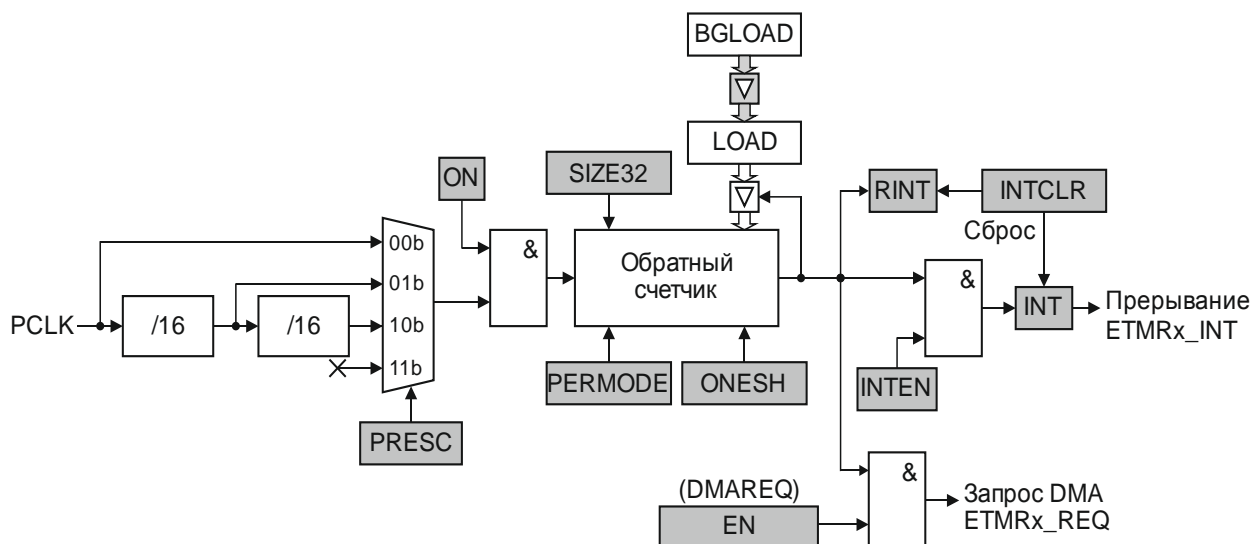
BGLOAD

LOAD

ON

SIZE32

RINT

INTCLR

Сброс

00b

01b

10b

11b

&

Обратный счетчик

&

INT

Прерывание ETMRx_INT

PCLK

/16

/16

PERMODE

ONESH

INTEN

PRESC

&

(DMAREQ)

EN

Запрос DMA ETMRx_REQ